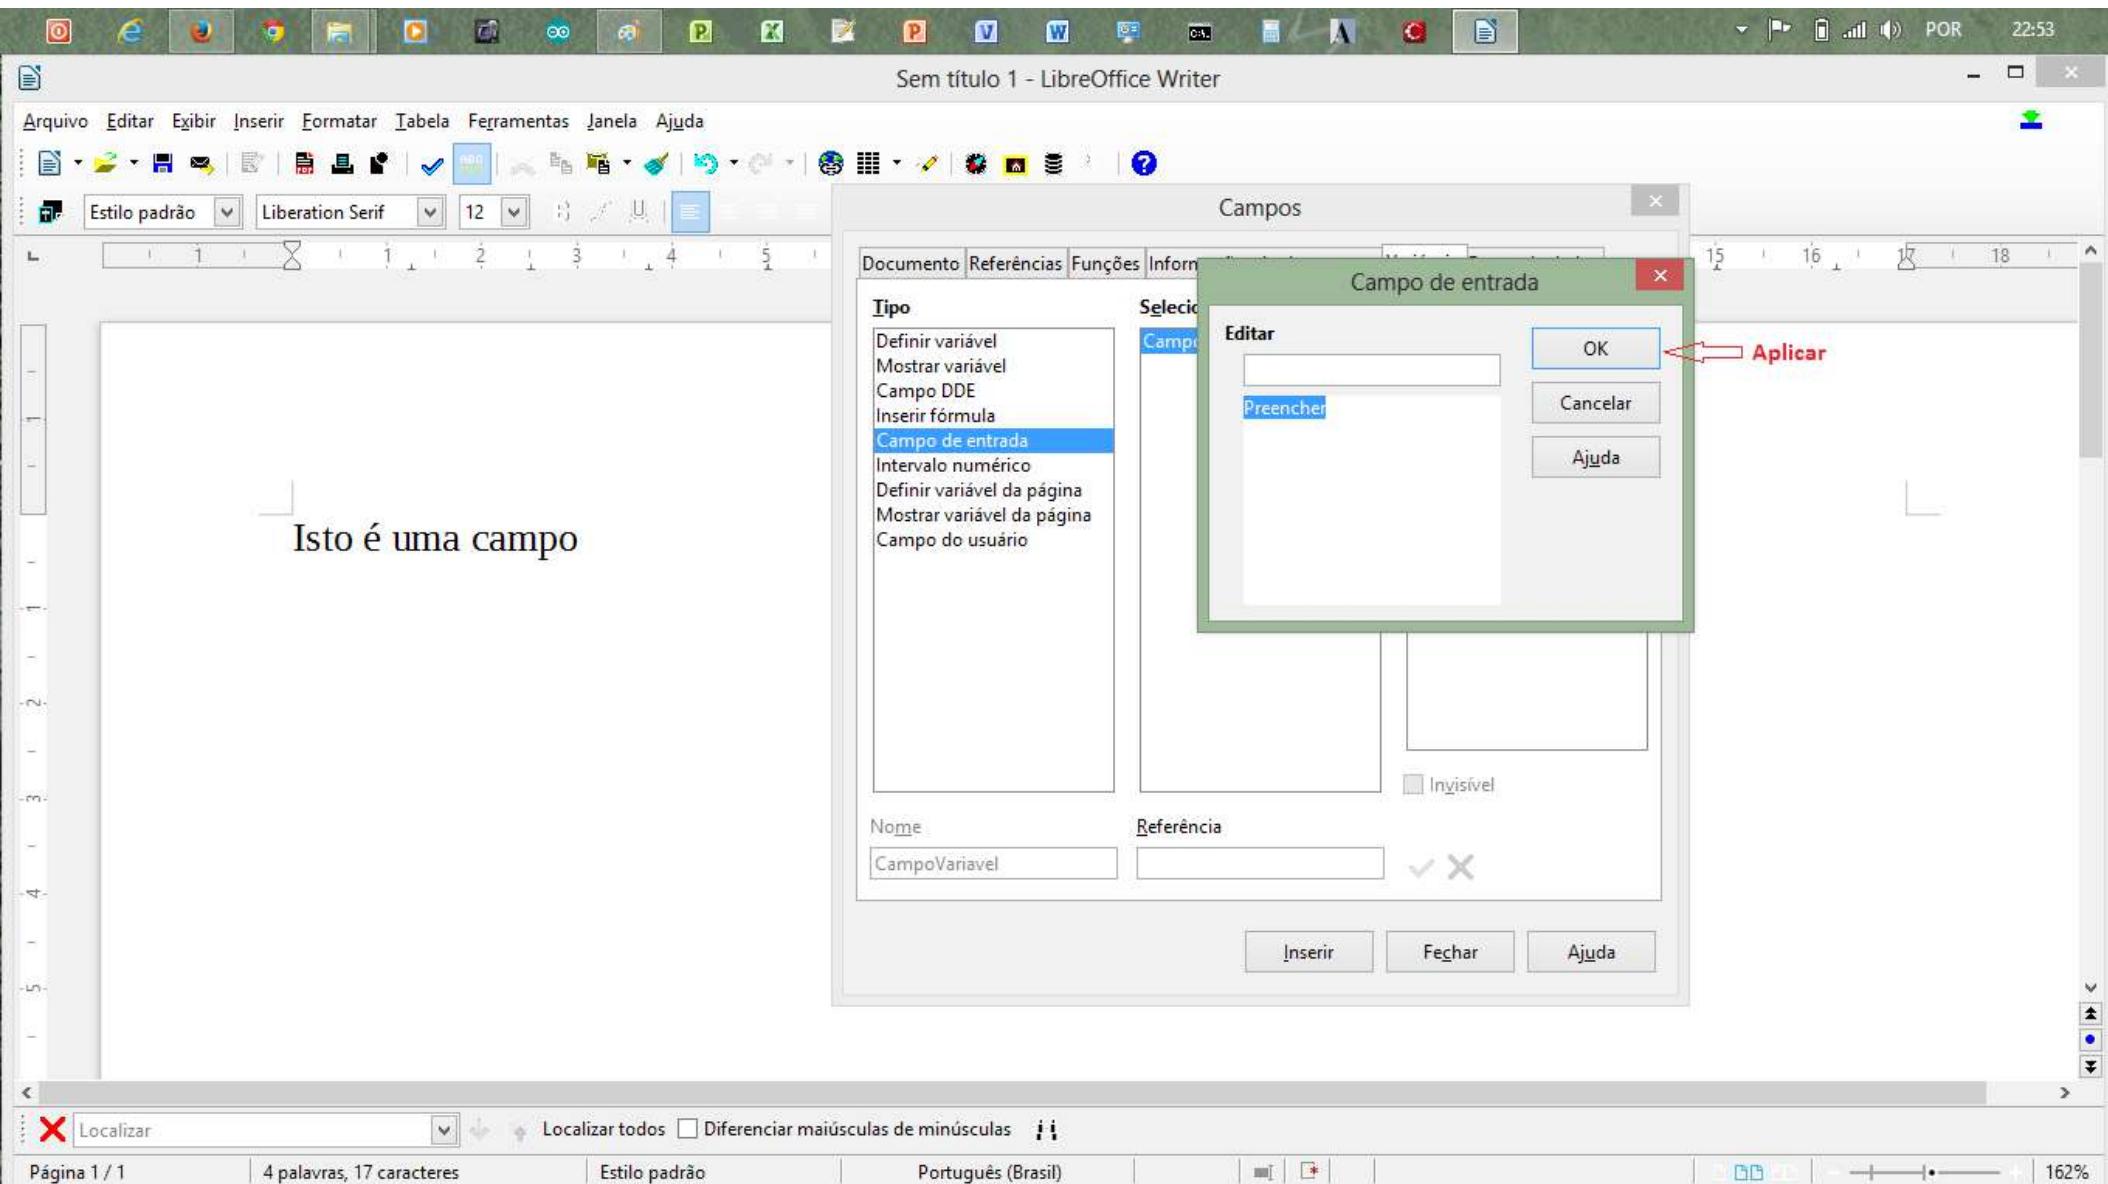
POR 22:53

Sem título 1 - LibreOffice Writer

Arquivo Editar Exibir Inserir Formatar Tabela Ferramentas Janela Ajuda

Estilo padrão Liberation Serif 12

1 1 2 3 4 5 15 16 17 18

Isto é uma campo

Campos

Documento Referências Funções Inform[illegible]

Tipo

Definir variável
Mostrar variável
Campo DDE
Inserir fórmula
Campo de entrada
Intervalo numérico
Definir variável da página
Mostrar variável da página
Campo do usuário

Selecio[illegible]

Campo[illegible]

Invisível

Nome

CampoVariavel

Referência

Inserir Fechar Ajuda

Campo de entrada

Editar

Preencher

OK

Cancelar

Ajuda

Aplicar

Localizar Localizar todos Diferenciar maiúsculas de minúsculas

Página 1 / 1 4 palavras, 17 caracteres Estilo padrão Português (Brasil) 162%